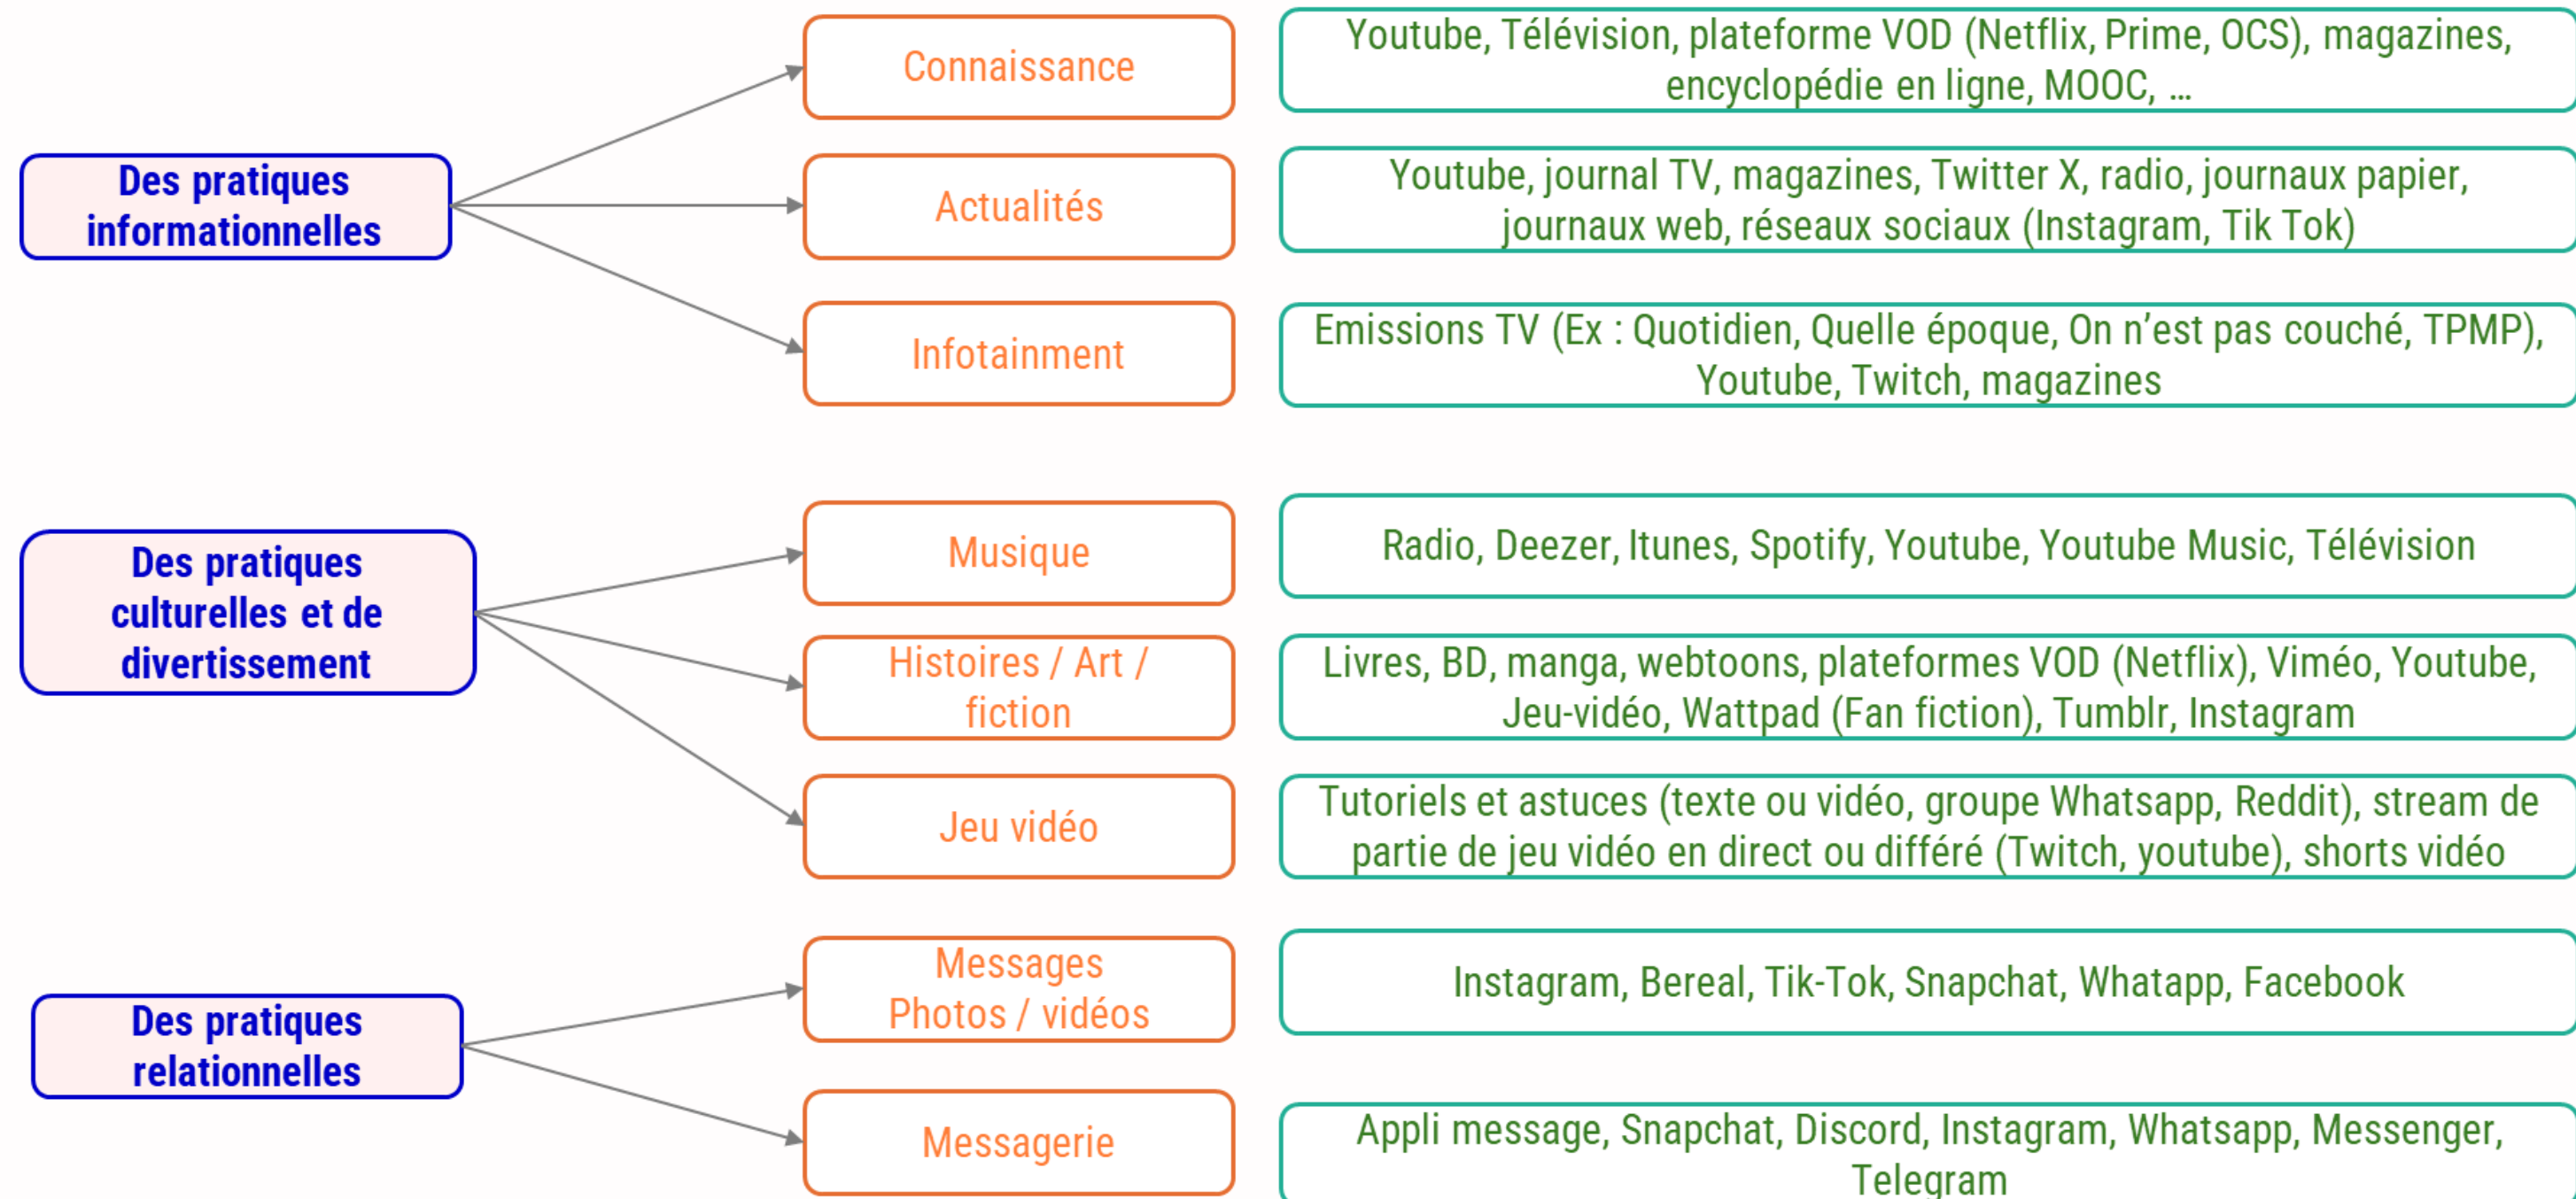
Des pratiques informationnelles

Connaissance

Youtube, Télévision, plateforme VOD (Netflix, Prime, OCS), magazines, encyclopédie en ligne, MOOC, …

Actualités

Youtube, journal TV, magazines, Twitter X, radio, journaux papier, journaux web, réseaux sociaux (Instagram, Tik Tok)

Infotainment

Emissions TV (Ex : Quotidien, Quelle époque, On n'est pas couché, TPMP), Youtube, Twitch, magazines

Des pratiques culturelles et de divertissement

Musique

Radio, Deezer, Itunes, Spotify, Youtube, Youtube Music, Télévision

Histoires / Art / fiction

Livres, BD, manga, webtoons, plateformes VOD (Netflix), Viméo, Youtube, Jeu-vidéo, Wattpad (Fan fiction), Tumblr, Instagram

Jeu vidéo

Tutoriels et astuces (texte ou vidéo, groupe Whatsapp, Reddit), stream de partie de jeu vidéo en direct ou différé (Twitch, youtube), shorts vidéo

Des pratiques relationnelles

Messages Photos / vidéos

Instagram, Bereal, Tik-Tok, Snapchat, Whatapp, Facebook

Messagerie

Appli message, Snapchat, Discord, Instagram, Whatsapp, Messenger, Telegram